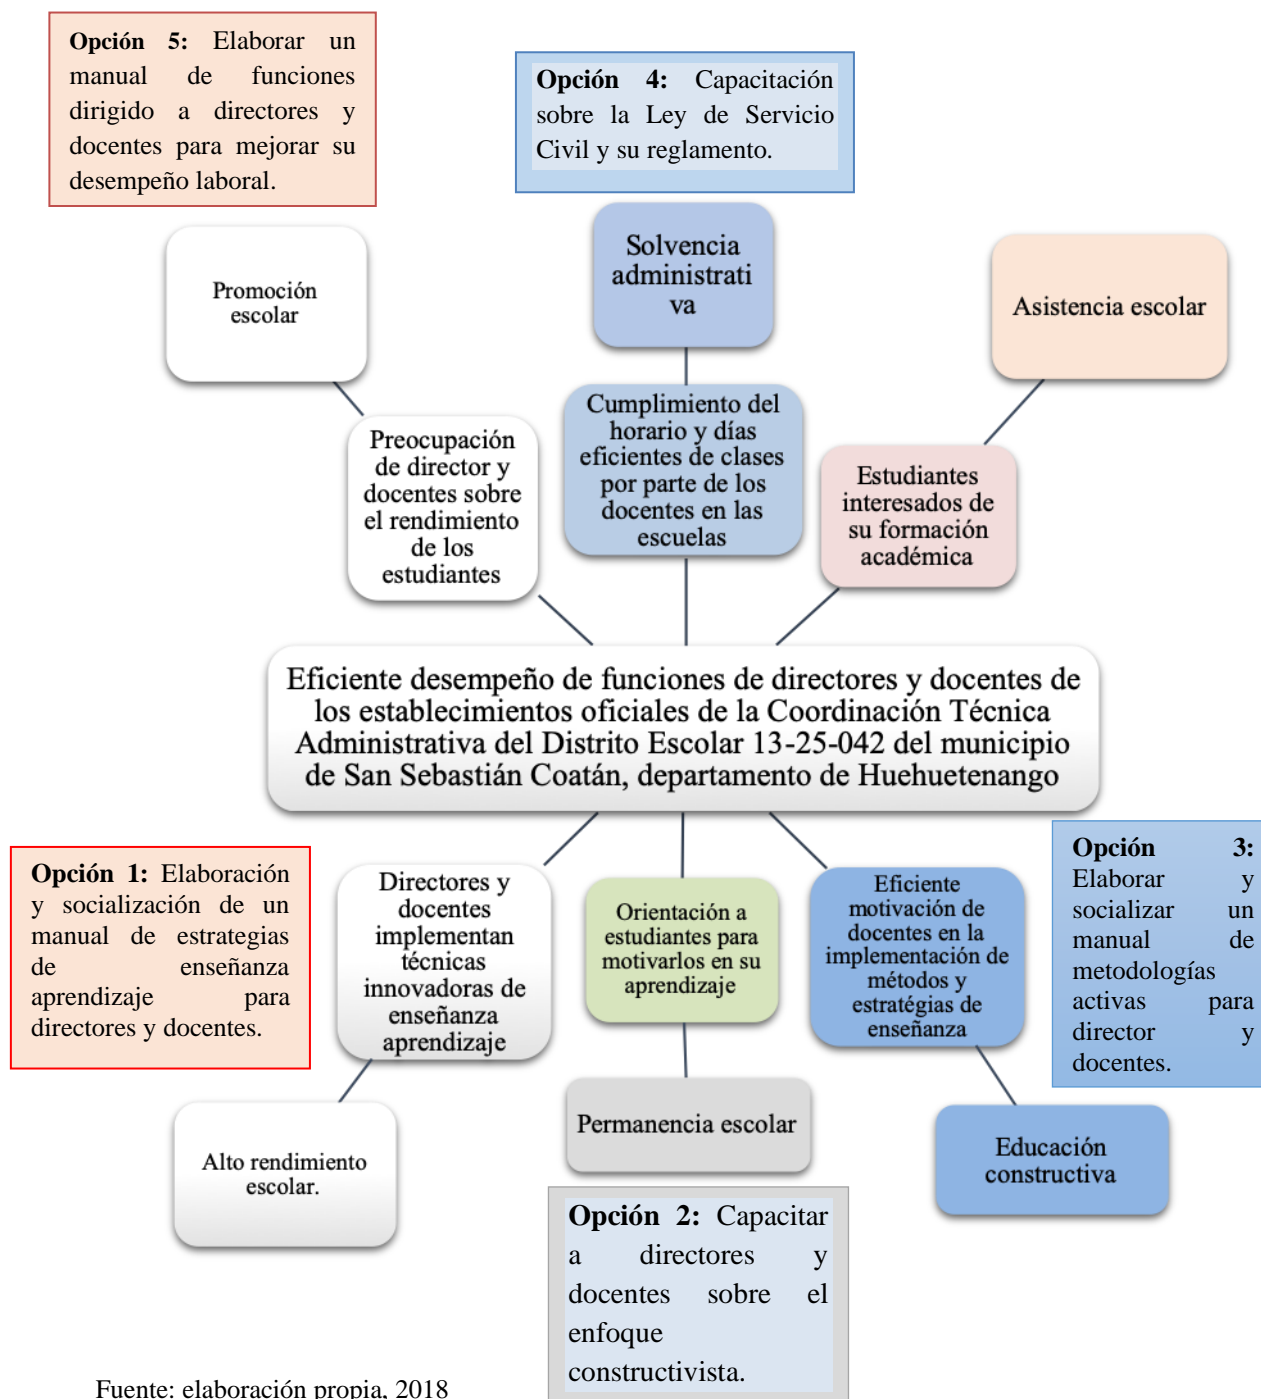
**Opción 5:** Elaborar un manual de funciones dirigido a directores y docentes para mejorar su desempeño laboral.

**Opción 4:** Capacitación sobre la Ley de Servicio Civil y su reglamento.

Promoción escolar

Solvencia administrati va

Asistencia escolar

Preocupación de director y docentes sobre el rendimiento de los estudiantes

Cumplimiento del horario y días eficientes de clases por parte de los docentes en las escuelas

Estudiantes interesados de su formación académica

Eficiente desempeño de funciones de directores y docentes de los establecimientos oficiales de la Coordinación Técnica Administrativa del Distrito Escolar 13-25-042 del municipio de San Sebastián Coatán, departamento de Huehuetenango

**Opción 1:** Elaboración y socialización de un manual de estrategias de enseñanza aprendizaje para directores y docentes.

Directores y docentes implementan técnicas innovadoras de enseñanza aprendizaje

Orientación a estudiantes para motivarlos en su aprendizaje

Eficiente motivación de docentes en la implementación de métodos y estratégias de enseñanza

**Opción 3:** Elaborar y socializar un manual de metodologías activas para director y docentes.

Alto rendimiento escolar.

Permanencia escolar

Educación constructiva

**Opción 2:** Capacitar a directores y docentes sobre el enfoque constructivista.

Fuente: elaboración propia, 2018